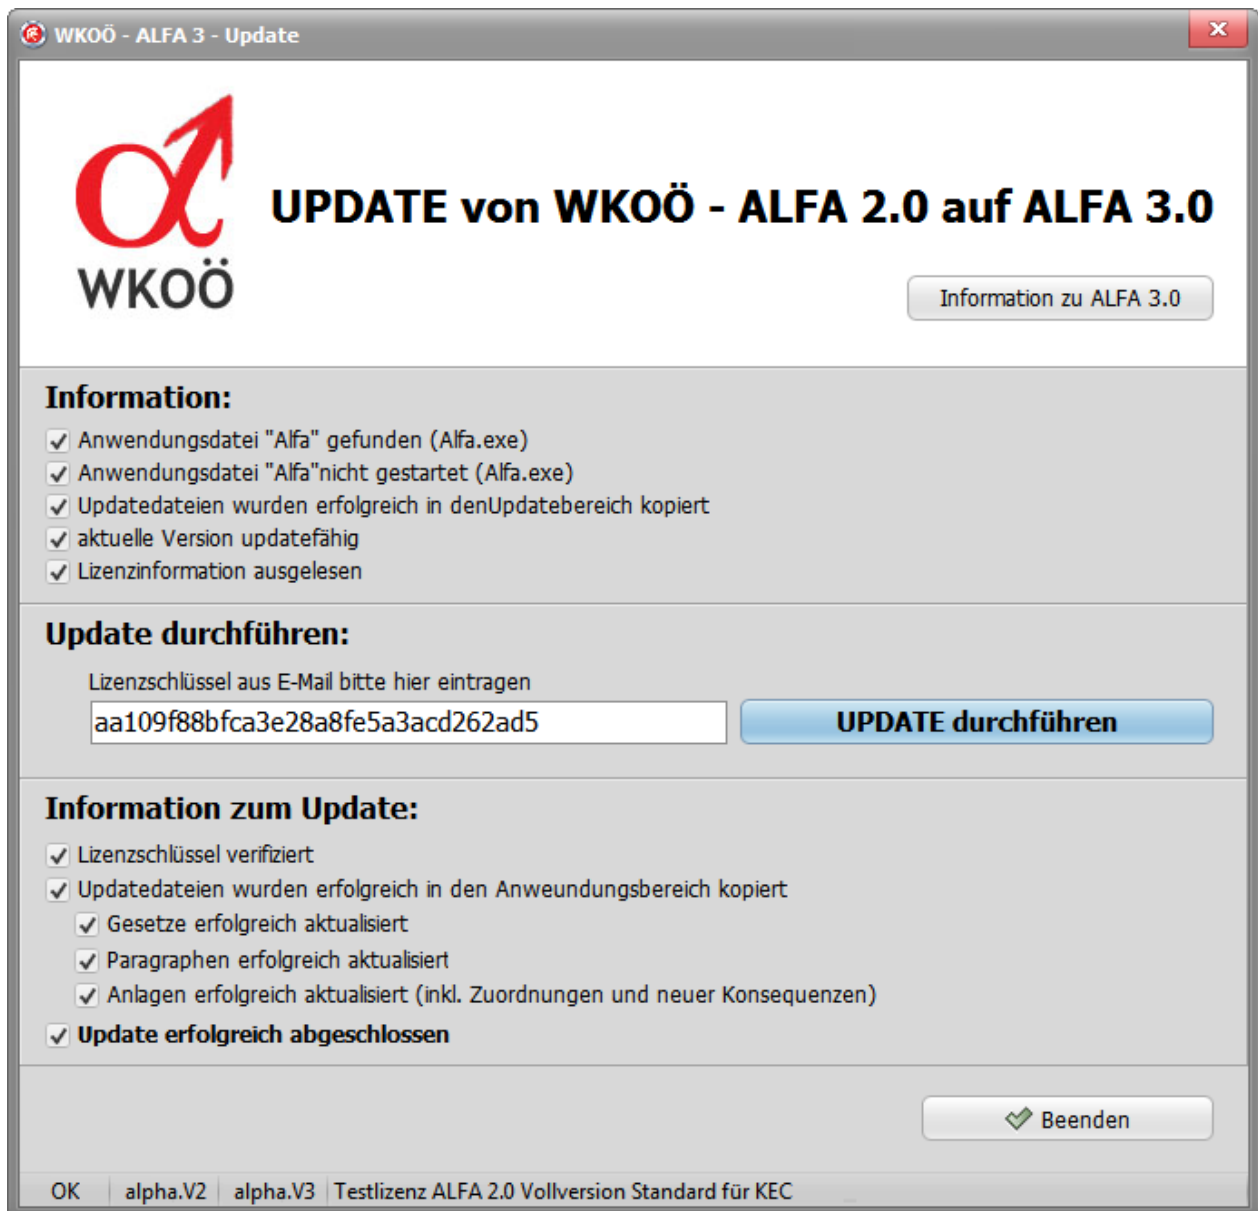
WKOÖ - ALFA 3 - Update

WKOÖ

UPDATE von WKOÖ - ALFA 2.0 auf ALFA 3.0

Information zu ALFA 3.0

Information:

Anwendungsdatei "Alfa" gefunden (Alfa.exe)
Anwendungsdatei "Alfa"nicht gestartet (Alfa.exe)
Updatedateien wurden erfolgreich in denUpdatebereich kopiert
aktuelle Version updatefähig
Lizenzinformation ausgelesen

Update durchführen:

Lizenzschlüssel aus E-Mail bitte hier eintragen

aa109f88bfca3e28a8fe5a3acd262ad5

UPDATE durchführen

Information zum Update:

Lizenzschlüssel verifiziert
Updatedateien wurden erfolgreich in den Anweundungsbereich kopiert
Gesetze erfolgreich aktualisiert
Paragraphen erfolgreich aktualisiert
Anlagen erfolgreich aktualisiert (inkl. Zuordnungen und neuer Konsequenzen)
Update erfolgreich abgeschlossen

Beenden

OK | alpha.V2 | alpha.V3 | Testlizenz ALFA 2.0 Vollversion Standard für KEC